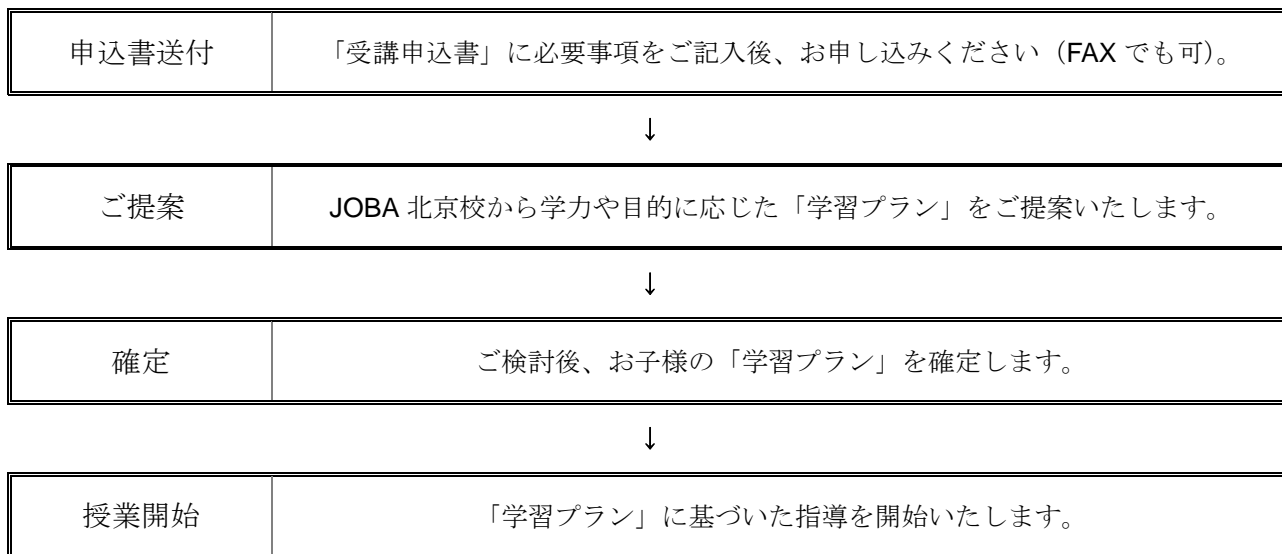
| 申込書送付 | 「受講申込書」に必要事項をご記入後、お申し込みください（FAX でも可）。 |
|---|---|

↓

| ご提案 | JOBA 北京校から学力や目的に応じた「学習プラン」をご提案いたします。 |
|---|---|

↓

| 確定 | ご検討後、お子様の「学習プラン」を確定します。 |
|---|---|

↓

| 授業開始 | 「学習プラン」に基づいた指導を開始いたします。 |
|---|---|